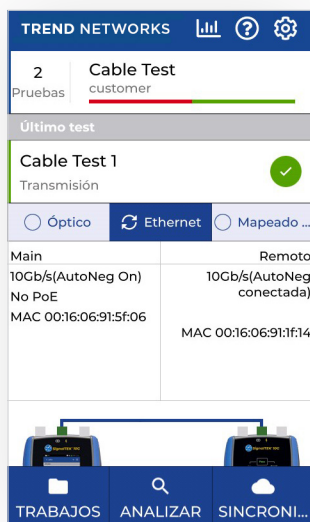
TREND NETWORKS

2
Pruebas

Cable Test
customer

Último test

Cable Test 1
Transmisión

Óptico
Ethernet
Mapeado ...

| Main | Remoto |
|---|---|
| 10Gb/s(AutoNeg On) | 10Gb/s(AutoNeg conectada) |
| No PoE | |
| MAC 00:16:06:91:5f:06 | MAC 00:16:06:91:1f:14 |

TRABAJOS
ANALIZAR
SINCRONI...